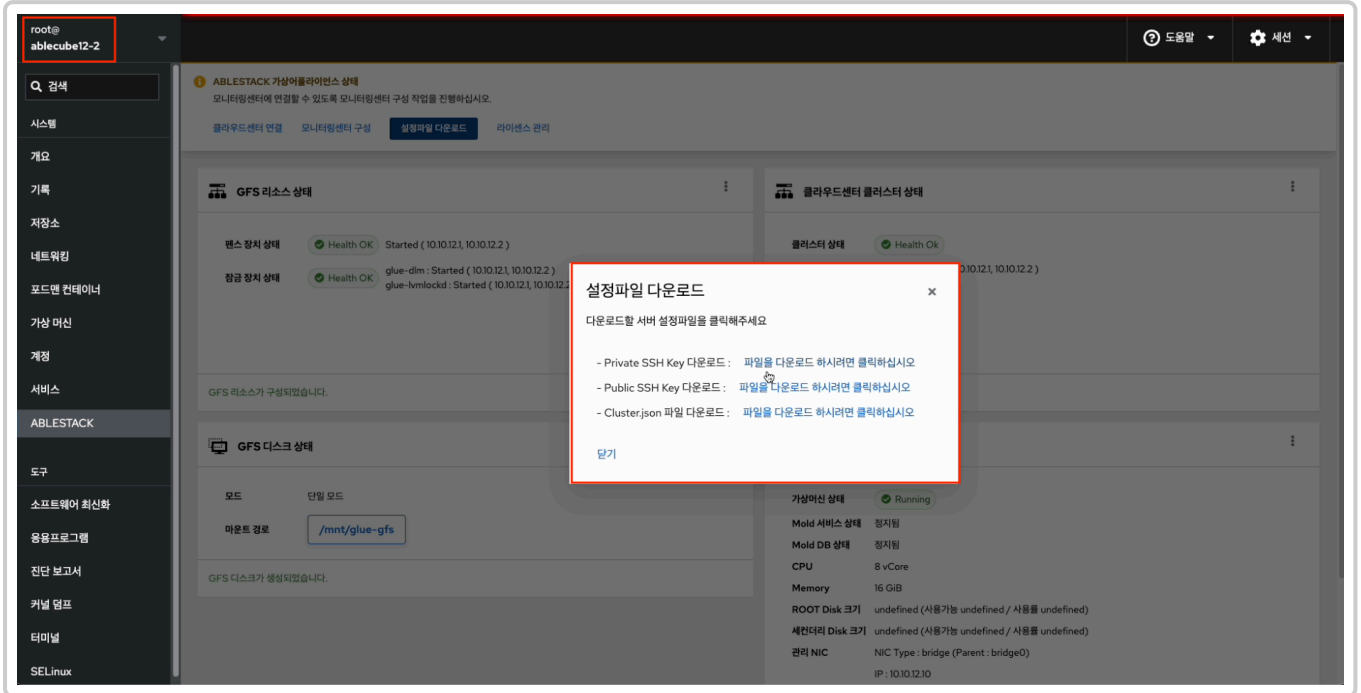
root@
ablecube12-2

도움말
세션

검색
시스템
개요
기록
저장소
네트워킹
포드맨 컨테이너
가상 머신
계정
서비스
ABLESTACK
도구
소프트웨어 최신화
응용프로그램
진단 보고서
커널 덤프
터미널
SELinux

ABLESTACK 가상어플라이언스 상태
모니터링센터에 연결할 수 있도록 모니터링센터 구성 작업을 진행하십시오.

클라우드센터 연결 모니터링센터 구성 설정파일 다운로드 라이센스 관리

GFS 리소스 상태

펜스 장치 상태 Health OK Started ( 10.10.12.1, 10.10.12.2 )
잠금 장치 상태 Health OK glue-dlm : Started ( 10.10.12.1, 10.10.12.2 )
glue-lvmlockd : Started ( 10.10.12.1, 10.10.12.2 )

GFS 리소스가 구성되었습니다.

GFS 디스크 상태

모드 단일 모드
마운트 경로 /mnt/glue-gfs

GFS 디스크가 생성되었습니다.

클라우드센터 클러스터 상태

클러스터 상태 Health Ok
10.10.12.1, 10.10.12.2 )

가상머신 상태 Running
Mold 서비스 상태 정지됨
Mold DB 상태 정지됨
CPU 8 vCore
Memory 16 GiB
ROOT Disk 크기 undefined (사용가능 undefined / 사용률 undefined)
세컨더리 Disk 크기 undefined (사용가능 undefined / 사용률 undefined)
관리 NIC NIC Type : bridge (Parent : bridge0)
IP : 10.10.12.10

설정파일 다운로드
다운로드할 서버 설정파일을 클릭해주세요

- Private SSH Key 다운로드 : 파일을 다운로드 하시려면 클릭하십시오
- Public SSH Key 다운로드 : 파일을 다운로드 하시려면 클릭하십시오
- Cluster.json 파일 다운로드 : 파일을 다운로드 하시려면 클릭하십시오

닫기